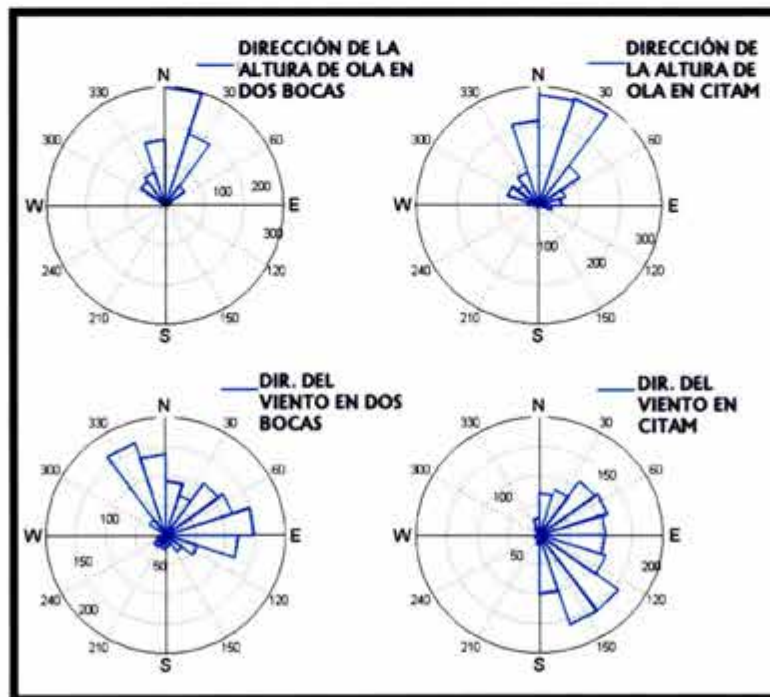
DIRECCIÓN DE LA ALTURA DE OLA EN DOS BOCAS

N
330
30
300
60
100
200
W
E
300
240
120
210
150
S

DIRECCIÓN DE LA ALTURA DE OLA EN CITAM

N
330
30
300
60
W
E
300
100
200
240
120
210
150
S

DIR. DEL VIENTO EN DOS BOCAS

N
330
30
300
60
100
W
E
150
50
240
200
120
210
150
S

DIR. DEL VIENTO EN CITAM

N
330
30
300
150
60
100
W
E
50
200
240
120
210
150
S